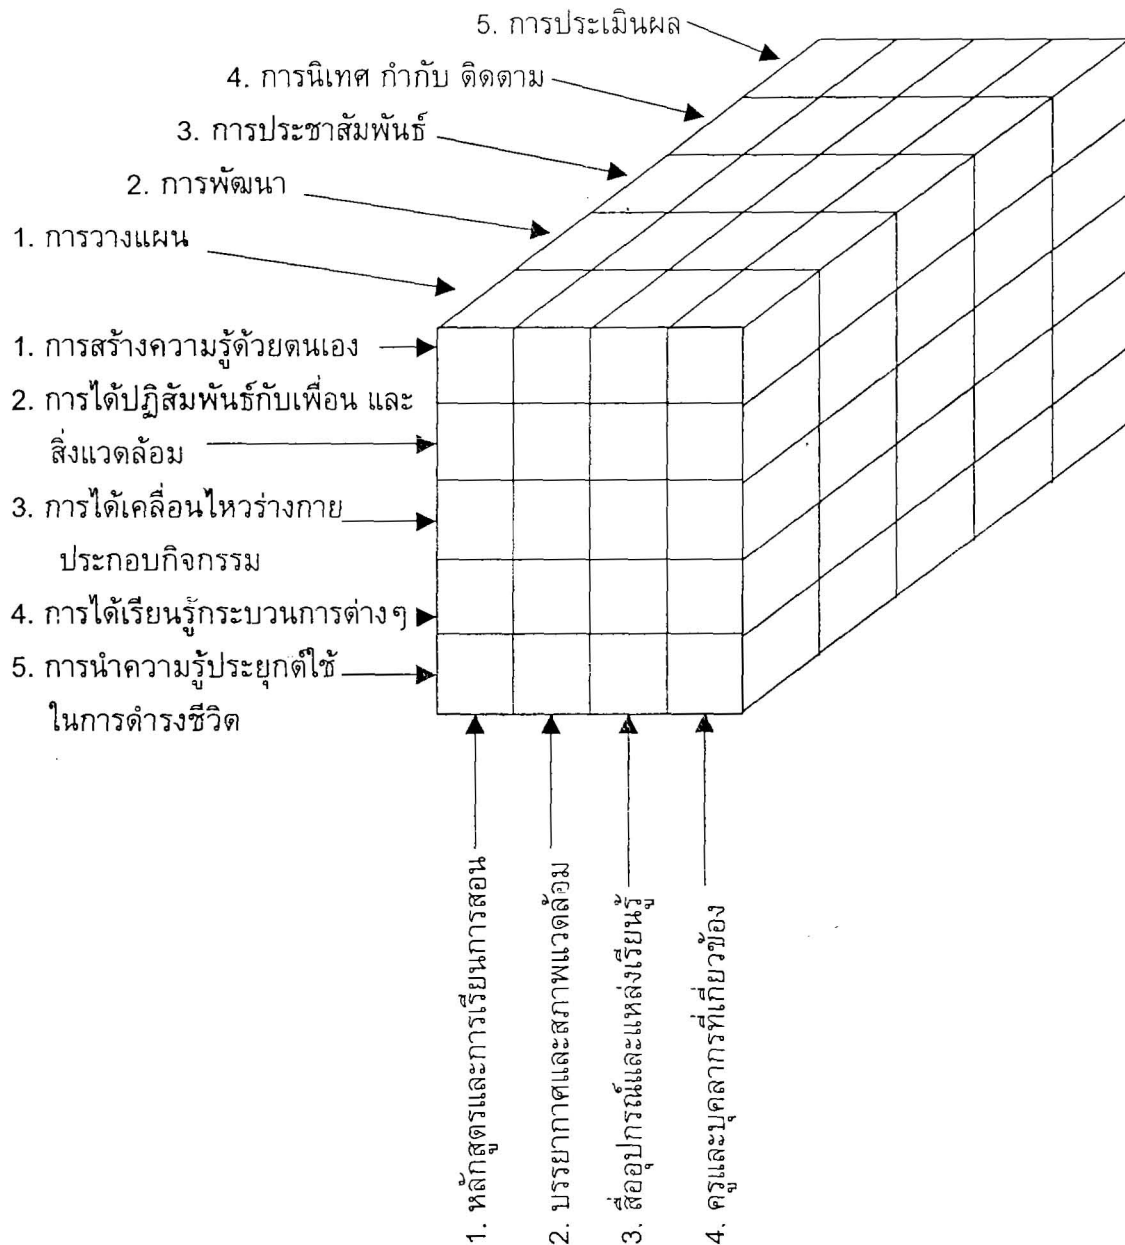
5. การประเมินผล

4. การนิเทศ กำกับ ติดตาม

3. การประชาสัมพันธ์

2. การพัฒนา

1. การวางแผน

1. การสร้างความรู้ด้วยตนเอง

2. การได้ปฏิสัมพันธ์กับเพื่อน และสิ่งแวดล้อม

3. การได้เคลื่อนไหวร่างกายประกอบกิจกรรม

4. การได้เรียนรู้กระบวนการต่างๆ

5. การนำความรู้ประยุกต์ใช้ในการดำรงชีวิต

1. หลักสูตรและการเรียนการสอน

2. บรรยากาศและสภาพแวดล้อม

3. สื่ออุปกรณ์และแหล่งเรียนรู้

4. ครูและบุคลากรที่เกี่ยวข้อง